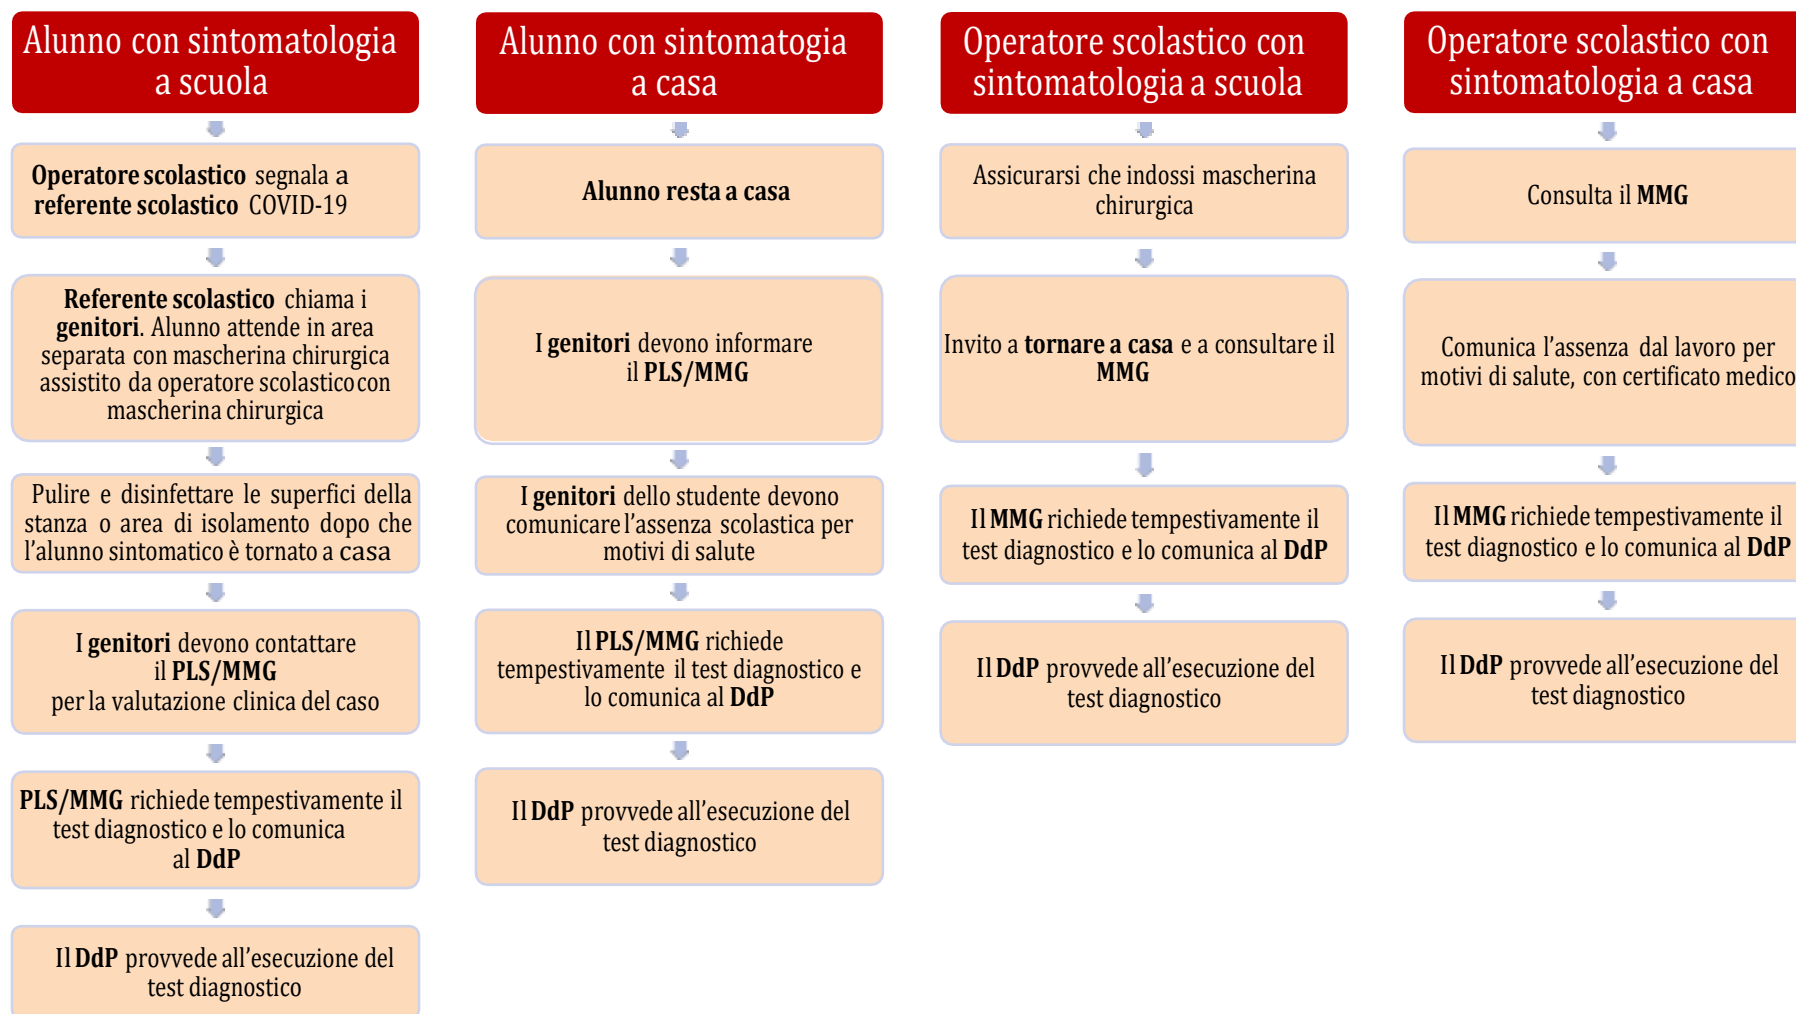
Alunno con sintomatologia a scuola

Operatore scolastico segnala a referente scolastico COVID-19

Referente scolastico chiama i genitori. Alunno attende in area separata con mascherina chirurgica assistito da operatore scolastico con mascherina chirurgica

Pulire e disinfettare le superfici della stanza o area di isolamento dopo che l'alunno sintomatico è tornato a casa

I genitori devono contattare il PLS/MMG per la valutazione clinica del caso

PLS/MMG richiede tempestivamente il test diagnostico e lo comunica al DdP

Il DdP provvede all'esecuzione del test diagnostico

Alunno con sintomatogia a casa

Alunno resta a casa

I genitori devono informare il PLS/MMG

I genitori dello studente devono comunicare l'assenza scolastica per motivi di salute

Il PLS/MMG richiede tempestivamente il test diagnostico e lo comunica al DdP

Il DdP provvede all'esecuzione del test diagnostico

Operatore scolastico con sintomatologia a scuola

Assicurarsi che indossi mascherina chirurgica

Invito a tornare a casa e a consultare il MMG

Il MMG richiede tempestivamente il test diagnostico e lo comunica al DdP

Il DdP provvede all'esecuzione del test diagnostico

Operatore scolastico con sintomatologia a casa

Consulta il MMG

Comunica l'assenza dal lavoro per motivi di salute, con certificato medico

Il MMG richiede tempestivamente il test diagnostico e lo comunica al DdP

Il DdP provvede all'esecuzione del test diagnostico